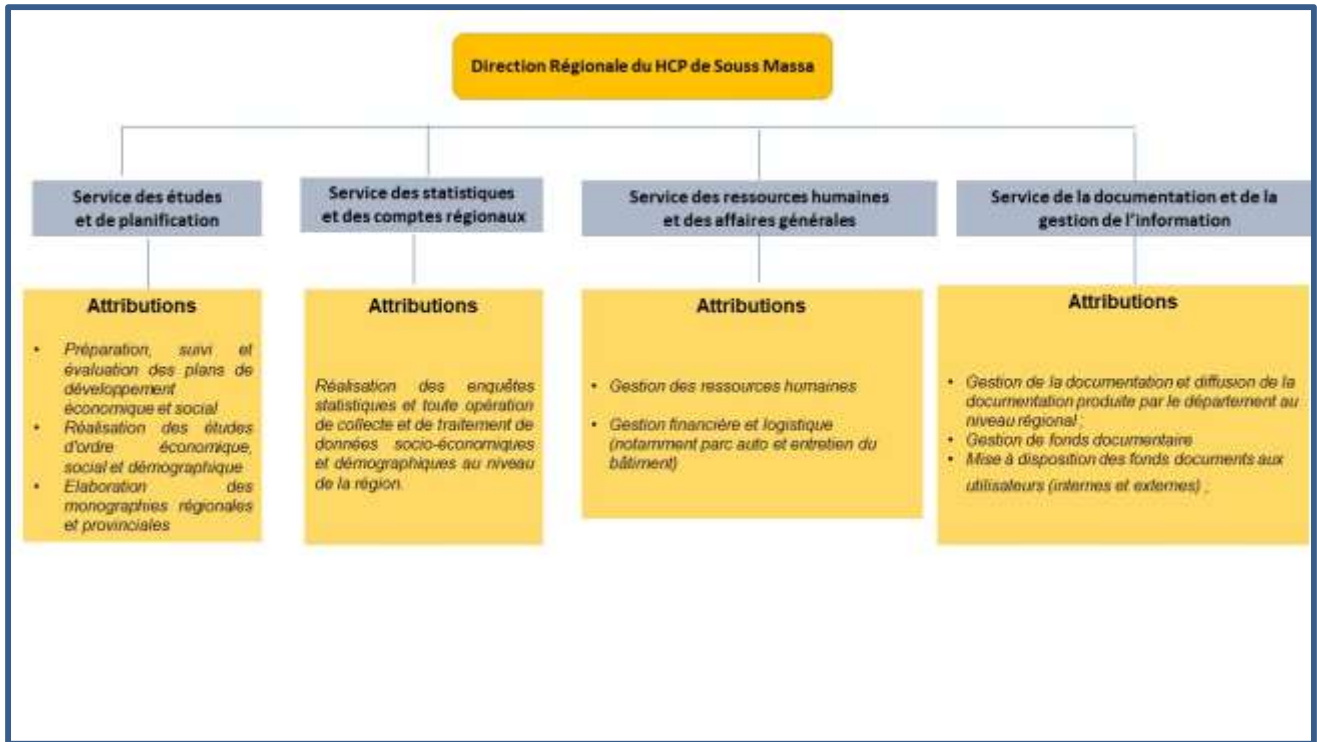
Direction Régionale du HCP de Souss Massa

Service des études et de planification

Service des statistiques et des comptes régionaux

Service des ressources humaines et des affaires générales

Service de la documentation et de la gestion de l'information

Attributions

• Préparation, suivi et évaluation des plans de développement économique et social
• Réalisation des études d'ordre économique, social et démographique
• Elaboration des monographies régionales et provinciales

Attributions

Réalisation des enquêtes statistiques et toute opération de collecte et de traitement de données socio-économiques et démographiques au niveau de la région.

Attributions

• Gestion des ressources humaines
• Gestion financière et logistique (notamment parc auto et entretien du bâtiment)

Attributions

• Gestion de la documentation et diffusion de la documentation produite par le département au niveau régional ;
• Gestion de fonds documentaire
• Mise à disposition des fonds documents aux utilisateurs (internes et externes) ;